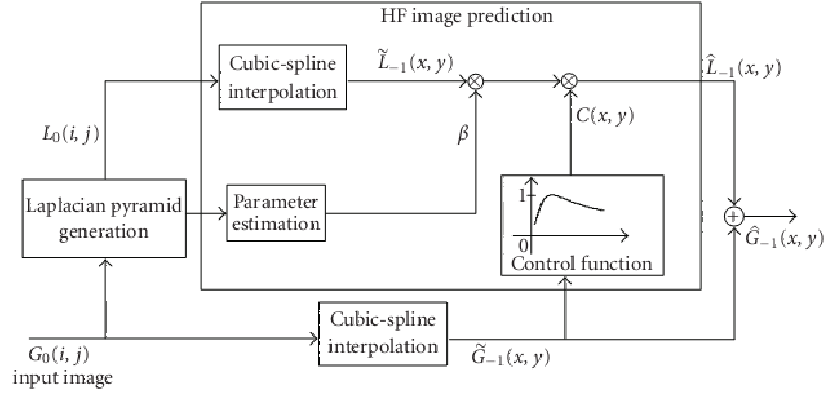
HF image prediction

Cubic-spline interpolation

$\tilde{L}_{-1}(x, y)$

$\hat{L}_{-1}(x, y)$

$L_0(i, j)$

$\beta$

$C(x, y)$

Laplacian pyramid generation

Parameter estimation

1

0

Control function

$\hat{G}_{-1}(x, y)$

Cubic-spline interpolation

$G_0(i, j)$
input image

$\tilde{G}_{-1}(x, y)$